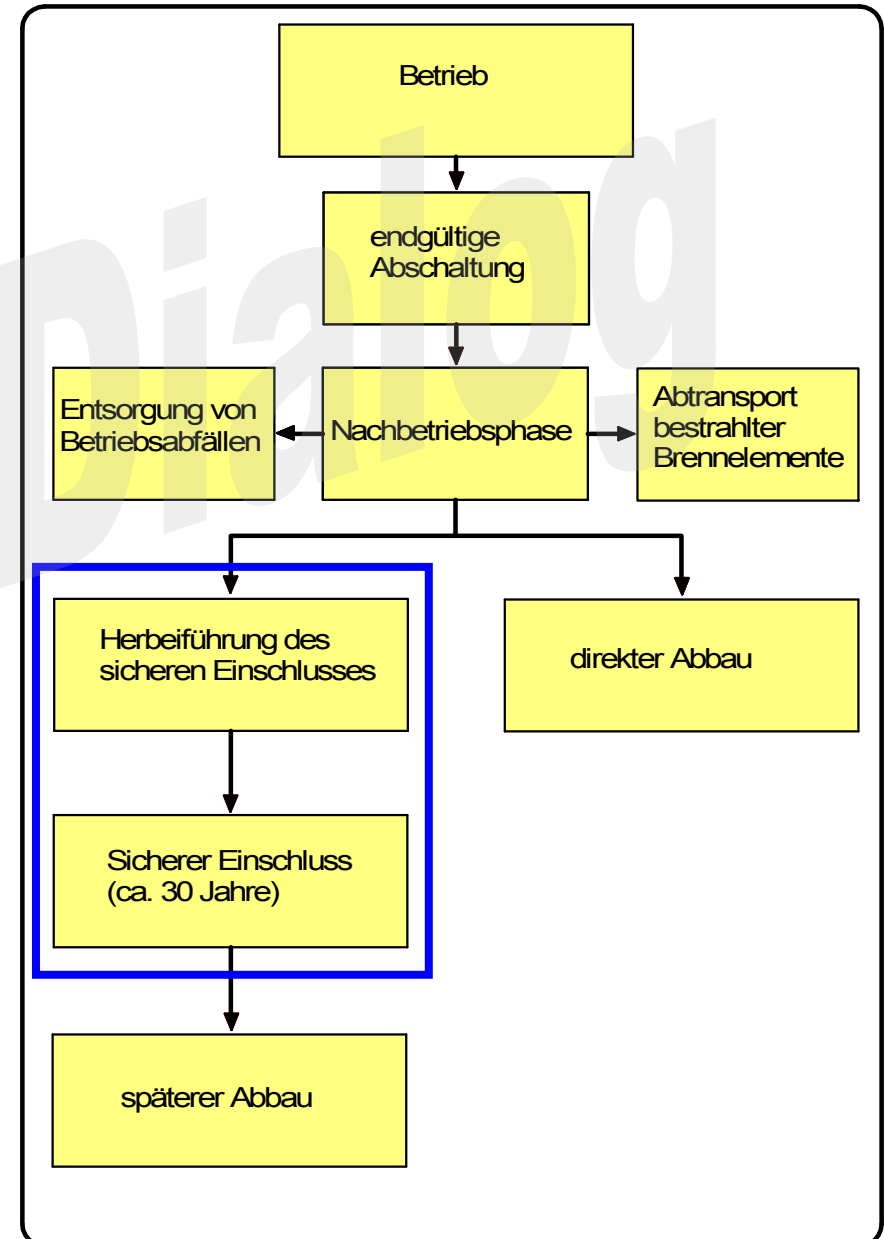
Dialog

Betrieb

endgültige Abschaltung

Entsorgung von Betriebsabfällen

Nachbetriebsphase

Abtransport bestrahlter Brennelemente

Herbeiführung des sicheren Einschlusses

direkter Abbau

Sicherer Einschluss (ca. 30 Jahre)

späterer Abbau